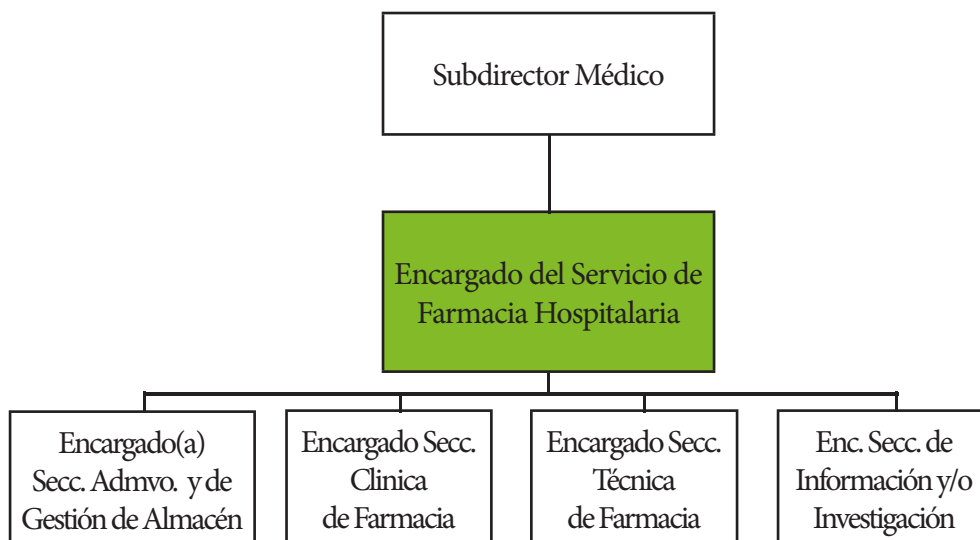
Subdirector Médico

Encargado del Servicio de Farmacia Hospitalaria

Encargado(a) Secc. Admvo. y de Gestión de Almacén

Encargado Secc. Clinica de Farmacia

Encargado Secc. Técnica de Farmacia

Enc. Secc. de Información y/o Investigación